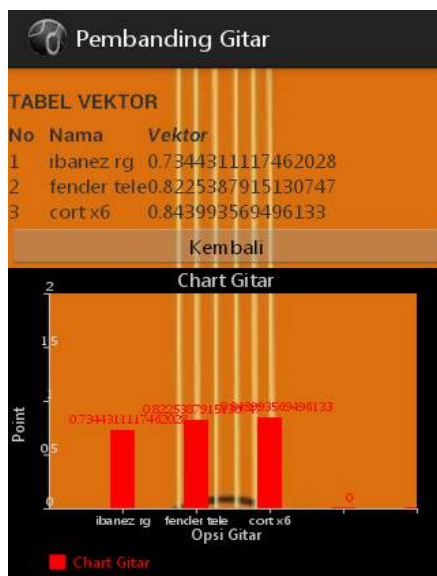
Pembanding Gitar

TABEL VEKTOR

| No | Nama | Vektor |
|---|---|---|
| 1 | ibanez rg | 0.7344311117462028 |
| 2 | fender tele | 0.8225387915130747 |
| 3 | cort x6 | 0.843993569496133 |

Kembali

Chart Gitar

2
1.5
1
0.5
0

Point

0.7344311117462028
0.8225387915130747
0.843993569496133
0

ibanez rg
fender tele
cort x6

Opsi Gitar

Chart Gitar